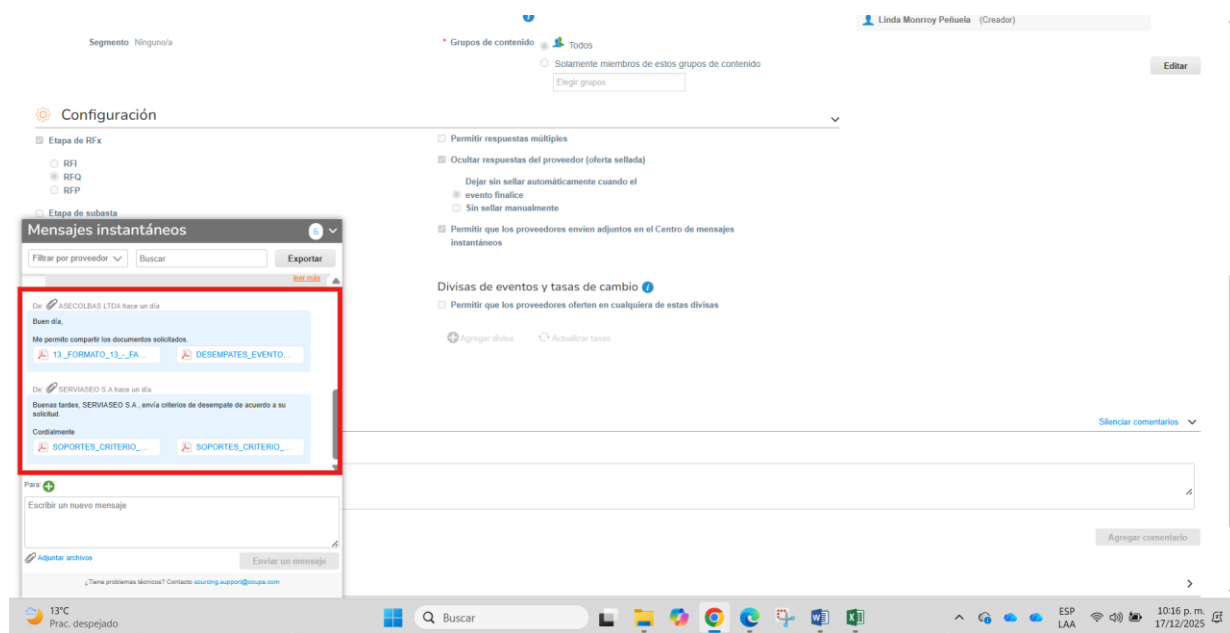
Linda Monrroy Peñuela (Creador)

Segmento Ninguno/a

* Grupos de contenido Todos

Solamente miembros de estos grupos de contenido

Elegir grupos

Editar

Configuración

Etapa de RFx

RFI
RFQ
RFP

Etapa de subasta

Permitir respuestas múltiples

Ocultar respuestas del proveedor (oferta sellada)

Dejar sin sellar automáticamente cuando el evento finalice
Sin sellar manualmente

Permitir que los proveedores envíen adjuntos en el Centro de mensajes instantáneos

Divisas de eventos y tasas de cambio

Permitir que los proveedores oferten en cualquiera de estas divisas

Agregar divisa Actualizar tasas

Mensajes instantáneos 6

Filtrar por proveedor Buscar Exportar

leer más

De: ASECOLBAS LTDA hace un día

Buen día,

Me permito compartir los documentos solicitados.

13_FORMATO_13_-_FA... DESEMPATES_EVENTO...

De: SERVIASEO S.A hace un día

Buenas tardes, SERVIASEO S.A , envía criterios de desempate de acuerdo a su solicitud.

Cordialmente

SOPORTES_CRITERIO_... SOPORTES_CRITERIO_...

Para:

Escribir un nuevo mensaje

Adjuntar archivos

Enviar un mensaje

¿Tiene problemas técnicos? Contacto sourcing.support@coupa.com

Silenciar comentarios

Agregar comentario

13°C
Prac. despejado

Buscar

ESP
LAA

10:16 p. m.
17/12/2025